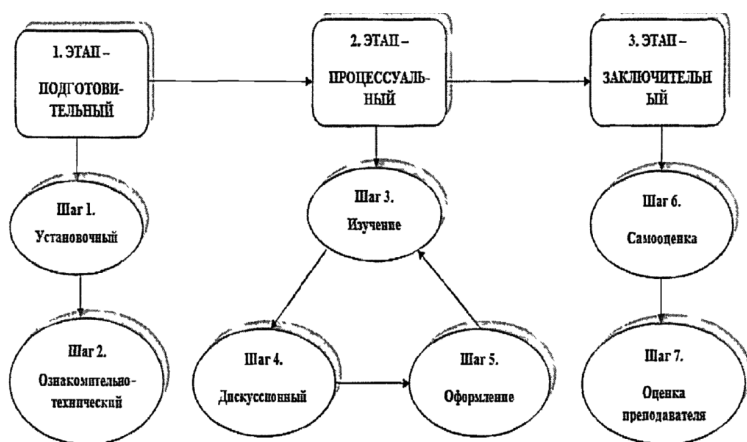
1. ЭТАП – ПОДГОТОВИТЕЛЬНЫЙ

2. ЭТАП – ПРОЦЕССУАЛЬНЫЙ

3. ЭТАП – ЗАКЛЮЧИТЕЛЬНЫЙ

Шаг 1. Установочный

Шаг 2. Ознакомительно-технический

Шаг 3. Изучение

Шаг 4. Дискуссионный

Шаг 5. Оформление

Шаг 6. Самооценка

Шаг 7. Оценка преподавателя